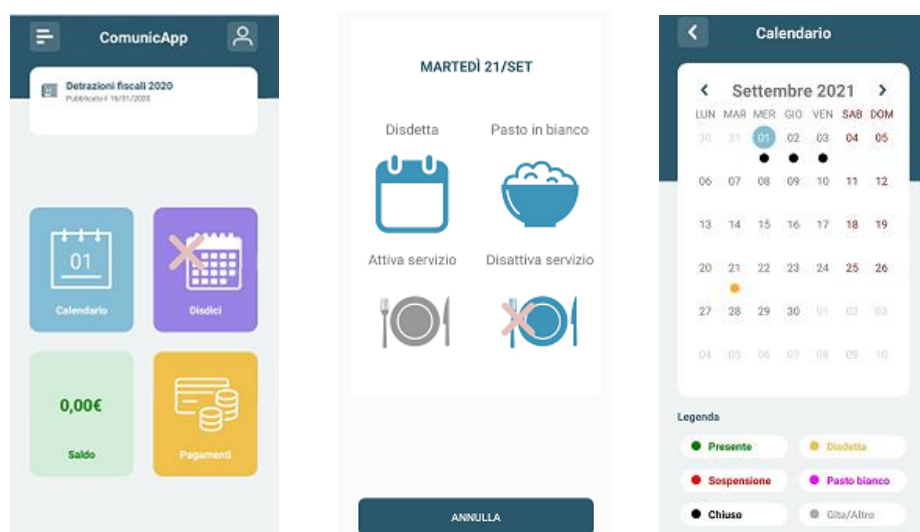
ComunicApp

Detrazioni fiscali 2020
Pubblicato il 18/01/2020

01
Calendario

Disdici

0,00€
Saldo

Pagamenti

MARTEDÌ 21/SET

Disdetta

Pasto in bianco

Attiva servizio

Disattiva servizio

ANNULLA

Calendario

Settembre 2021

| LUN | MAR | MER | GIO | VEN | SAB | DOM |
|---|---|---|---|---|---|---|
| 30 | 31 | 01 | 02 | 03 | 04 | 05 |
| 06 | 07 | 08 | 09 | 10 | 11 | 12 |
| 13 | 14 | 15 | 16 | 17 | 18 | 19 |
| 20 | 21 | 22 | 23 | 24 | 25 | 26 |
| 27 | 28 | 29 | 30 | 01 | 02 | 03 |
| 04 | 05 | 06 | 07 | 08 | 09 | 10 |

Legenda

Presente
Disdetta
Sospensione
Pasto bianco
Chiuso
Gita/Altro